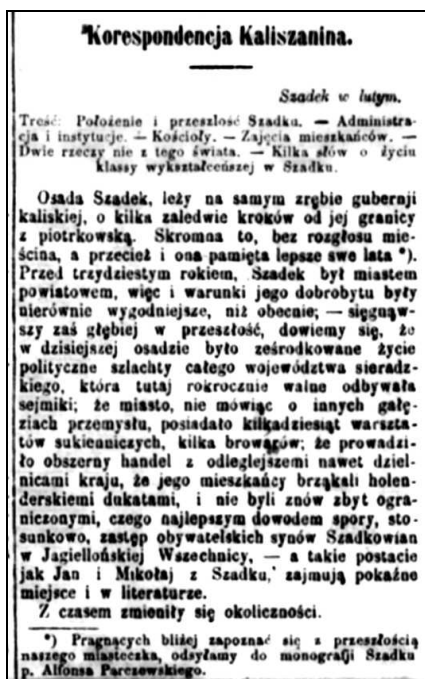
*Korespondencja Kaliszanina.

Szadek w lutym.

Treść: Położenie i przeszłość Szadku. — Administracja i instytucje. — Kościoły. — Zajęcia mieszkańców. — Dwie rzeczy nie z tego świata. — Kilka słów o życiu klassy wykształceńszej w Szadku.

Osada Szadek, leży na samym zrębie guberanji kaliskiej, o kilka zaledwie kroków od jej granicy z piotrkowską. Skromna to, bez rozgłosu mieścina, a przecież i ona pamięta lepsze swe lata *). Przed trzydziestym rokiem, Szadek był miastem powiatowem, więc i warunki jego dobrobytu były nierównie wygodniejsze, niż obecnie; — sięgnąwszy zaś głębiej w przeszłość, dowiemy się, że w dzisiejszej osadzie było ześrodkowane życie polityczne szlachty całego województwa sieradzkiego, która tutaj rokrocznie walne odbywała sejmiki; że miasto, nie mówiąc o innych gałęziach przemysłu, posiadało kilkadziesiąt warsztatów sukienniczych, kilka browarów; że prowadziło obszerny handel z odleglejszemi nawet dzielnicami kraju, że jego mieszkańcy brząkali holenderskiemi dukatami, i nie byli znów zbyt ograniczonymi, czego najlepszym dowodem spory, stosunkowo, zastęp obywatelskich synów Szadkowian w Jagiellońskiej Wszechnicy, — a takie postacie jak Jan i Mikołaj z Szadku, zajmują pokaźne miejsce i w literaturze.

Z czasem zmieniły się okoliczności.

*) Pragnących bliżej zapoznać się z przeszłością naszego miasteczka, odsyłamy do monografji Szadku p. Alfonsa Parczewskiego.